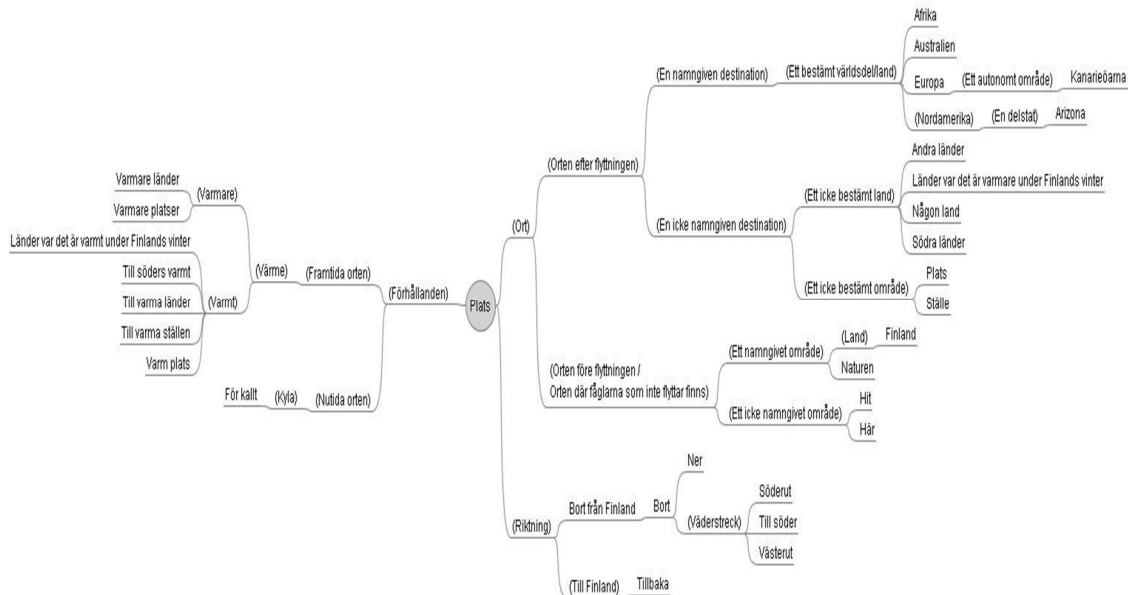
Plats

(Förhållanden)
(Framtida orten)
(Värme)
(Varmare)
Varmare länder
Varmare platser
(Varmt)
Länder var det är varmt under Finlands vinter
Till söders varmt
Till varma länder
Till varma ställen
Varm plats
(Nutida orten)
(Kyla)
För kallt

(Ort)
(Orten efter flyttningen)
(En namngiven destination)
(Ett bestämt världsdel/land)
Afrika
Australien
Europa
(Ett autonomt område)
Kanarieöarna
(Nordamerika)
(En delstat)
Arizona
(En icke namngiven destination)
(Ett icke bestämt land)
Andra länder
Länder var det är varmare under Finlands vinter
Någon land
Södra länder
(Ett icke bestämt område)
Plats
Ställe
(Orten före flyttningen / Orten där fåglarna som inte flyttar finns)
(Ett namngivet område)
(Land)
Finland
Naturen
(Ett icke namngivet område)
Hit
Här

(Riktning)
Bort från Finland
Ner
Bort
(Väderstreck)
Söderut
Till söder
Västerut
(Till Finland)
Tillbaka